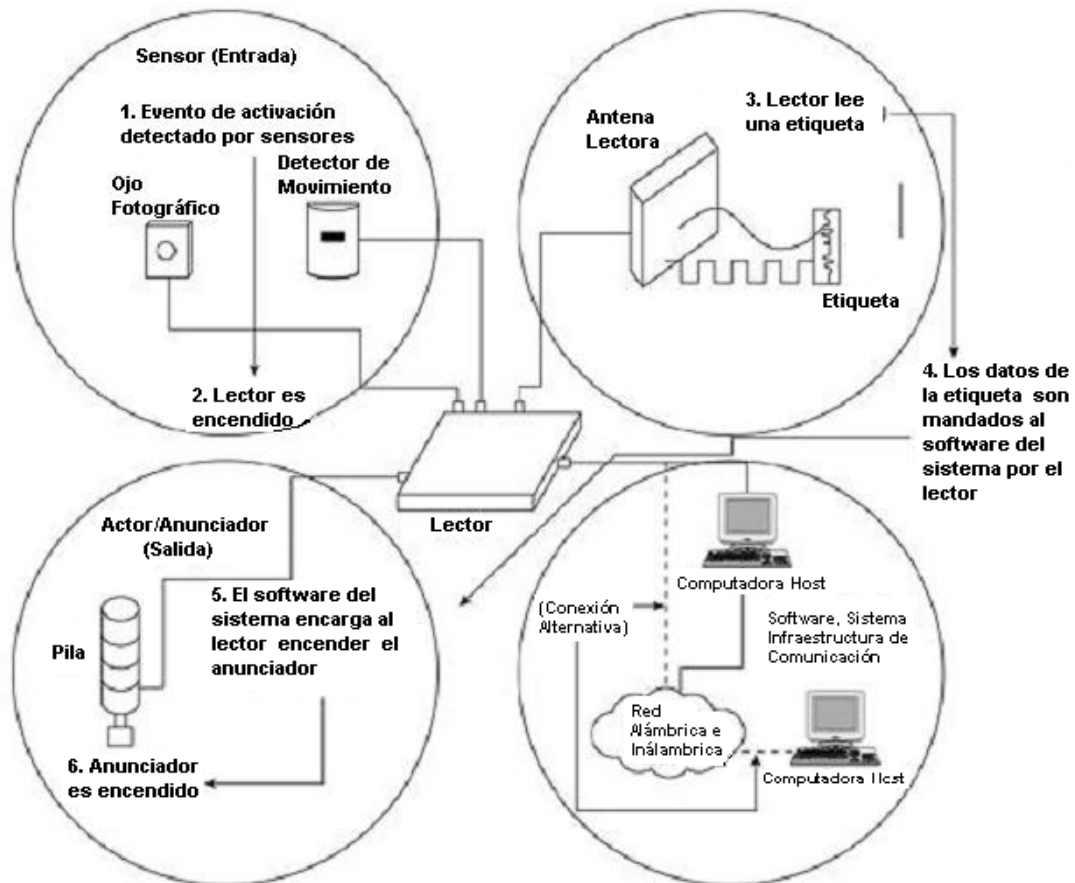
Sensor (Entrada)

1. Evento de activación detectado por sensores

Ojo Fotográfico

Detector de Movimiento

2. Lector es encendido

Antena Lectora

3. Lector lee una etiqueta

Etiqueta

4. Los datos de la etiqueta son mandados al software del sistema por el lector

Lector

Actor/Anunciador (Salida)

Pila

5. El software del sistema encarga al lector encender el anunciador

6. Anunciador es encendido

Computadora Host

(Conexión Alternativa)

Software, Sistema Infraestructura de Comunicación

Red Alámbrica e Inálambrica

Computadora Host